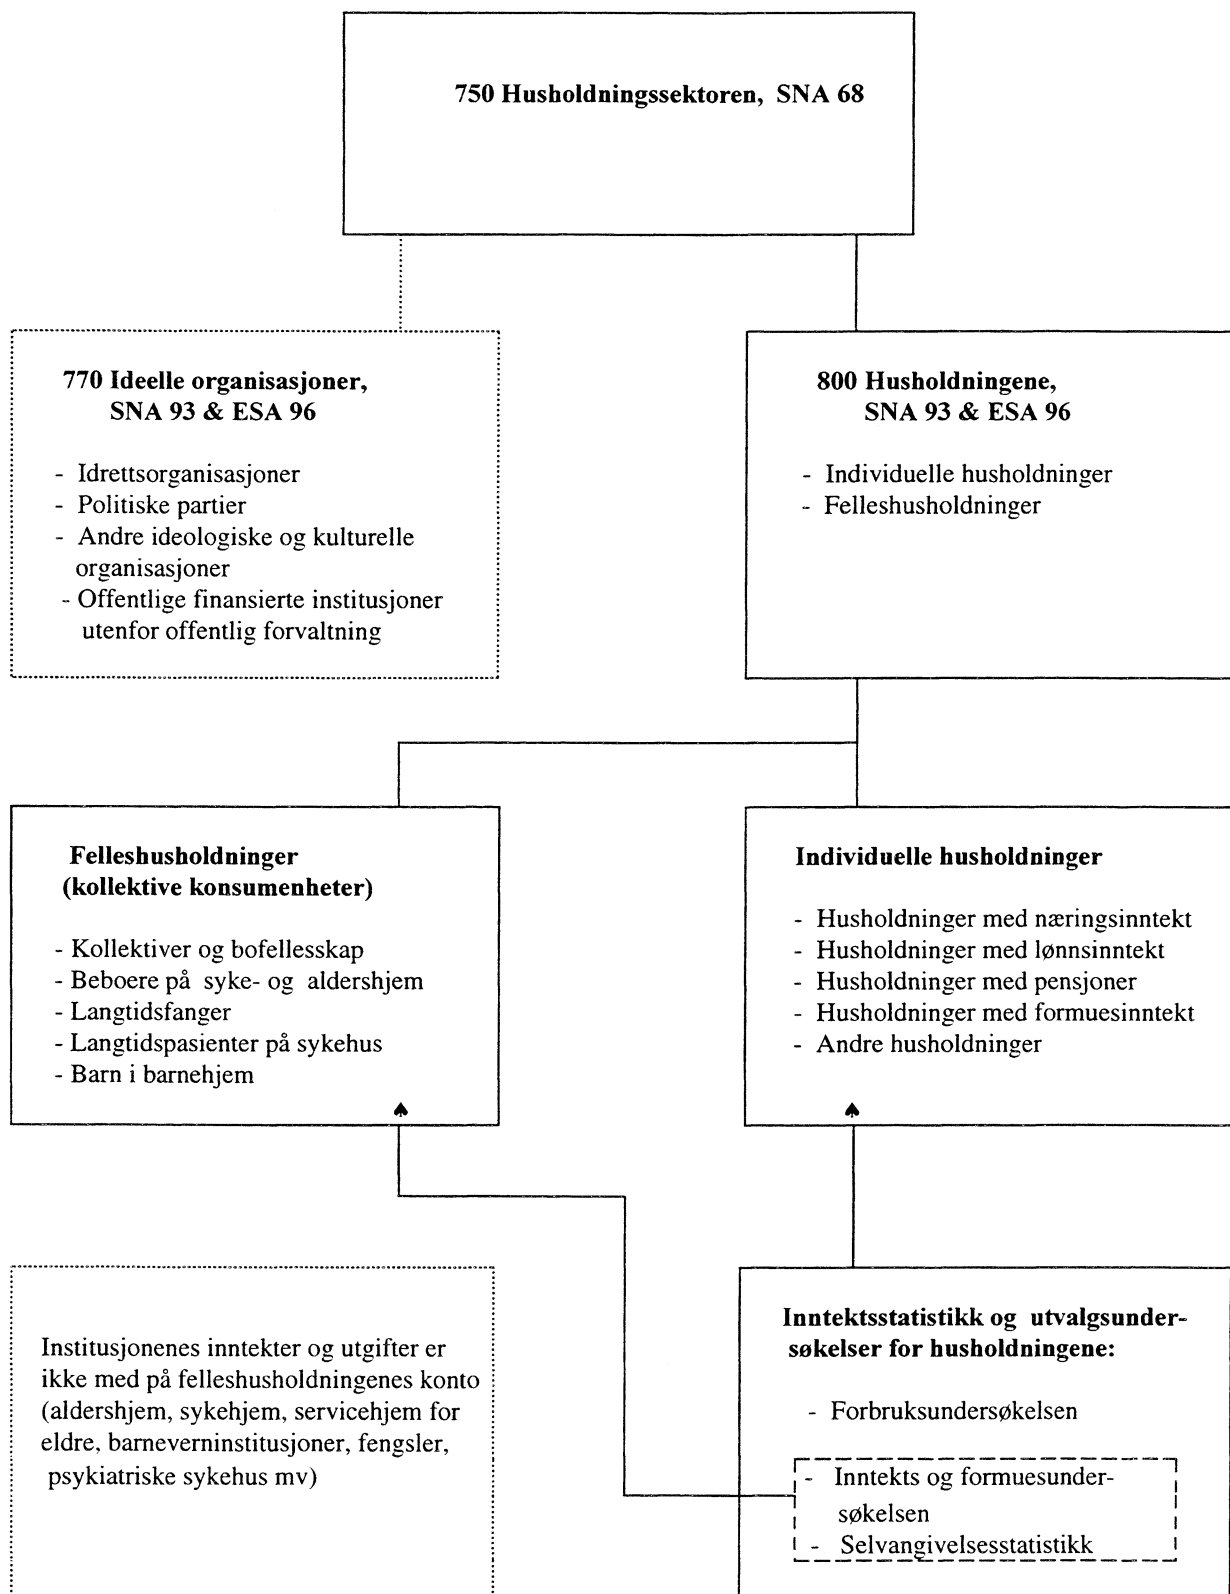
750 Husholdningssektoren, SNA 68

770 Ideelle organisasjoner, SNA 93 & ESA 96

- Idrettsorganisasjoner
- Politiske partier
- Andre ideologiske og kulturelle organisasjoner
- Offentlige finansierte institusjoner utenfor offentlig forvaltning

800 Husholdningene, SNA 93 & ESA 96

- Individuelle husholdninger
- Felleshusholdninger

Felleshusholdninger (kollektive konsumenheter)

- Kollektiver og bofellesskap
- Beboere på syke- og aldershjem
- Langtidsfanger
- Langtidspasienter på sykehus
- Barn i barnehjem

Individuelle husholdninger

- Husholdninger med næringsinntekt
- Husholdninger med lønnsinntekt
- Husholdninger med pensjoner
- Husholdninger med formuesinntekt
- Andre husholdninger

Institusjonenes inntekter og utgifter er ikke med på felleshusholdningenes konto (aldershjem, sykehjem, servicehjem for eldre, barneverninstitusjoner, fengsler, psykiatriske sykehus mv)

Inntektsstatistikk og utvalgsundersøkelser for husholdningene:

- Forbruksundersøkelsen

- Inntekts og formuesundersøkelsen
- Selvangivelsesstatistikk